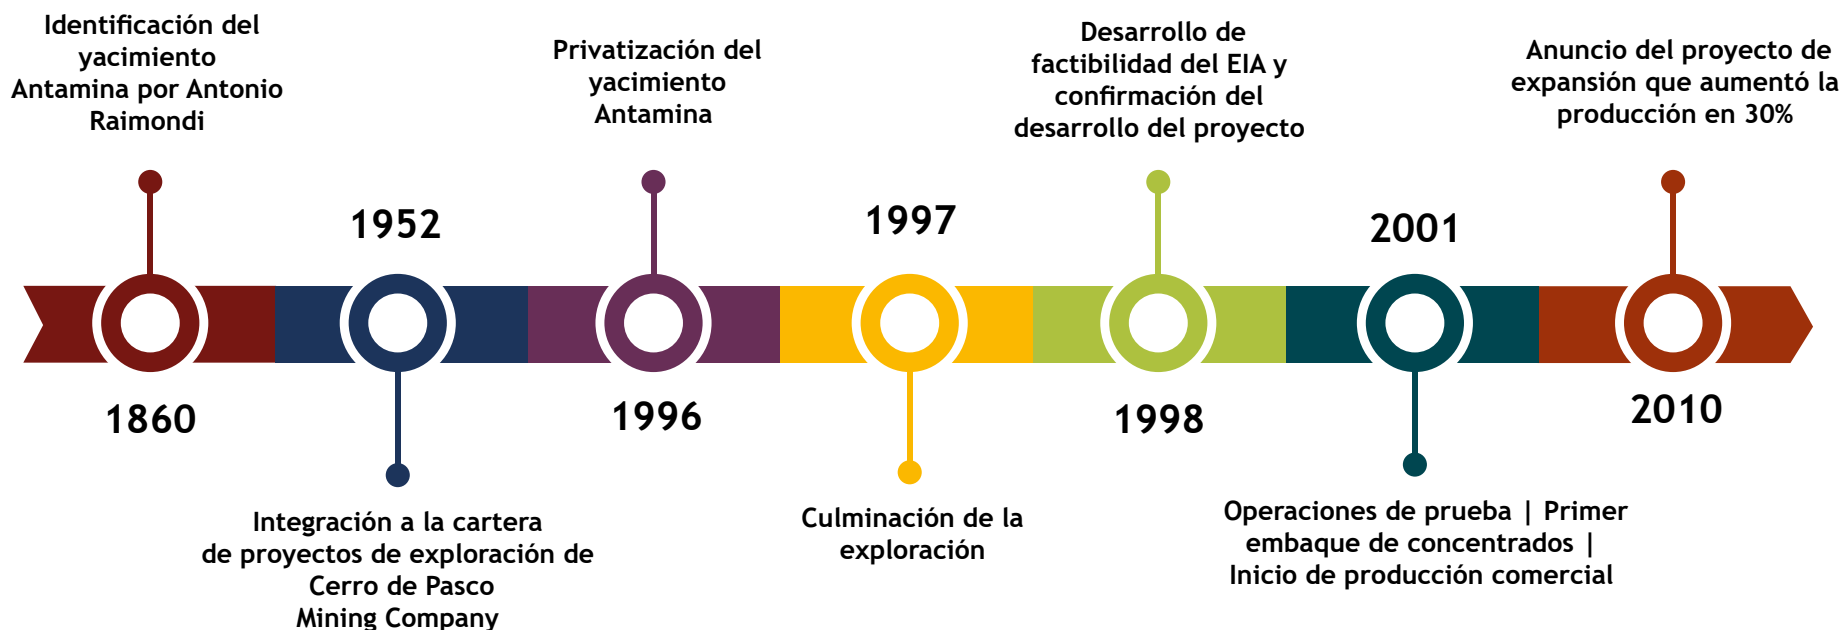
Identificación del yacimiento Antamina por Antonio Raimondi

1860

1952

Integración a la cartera de proyectos de exploración de Cerro de Pasco Mining Company

Privatización del yacimiento Antamina

1996

1997

Culminación de la exploración

Desarrollo de factibilidad del EIA y confirmación del desarrollo del proyecto

1998

2001

Operaciones de prueba | Primer embaque de concentrados | Inicio de producción comercial

Anuncio del proyecto de expansión que aumentó la producción en 30%

2010